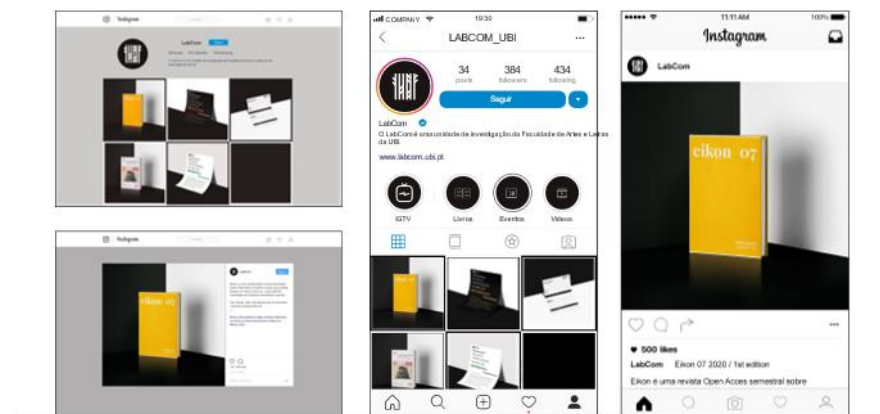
Instagram

LabCom

eikon 07

COMPANY 19:30

LABCOM_UBI

34 posts
384 followers
434 following

Seguir

LabCom
O LabCom é uma unidade de investigação da Faculdade de Artes e Letras da UBI.
www.labcom.ubi.pt

IGTV
Livros
Eventos
Videos

11:11 AM 100%

Instagram

LabCom

eikon 07

500 likes
LabCom Eikon 07 2020 / 1st edition
Eikon é uma revista Open Acces semestral sobre